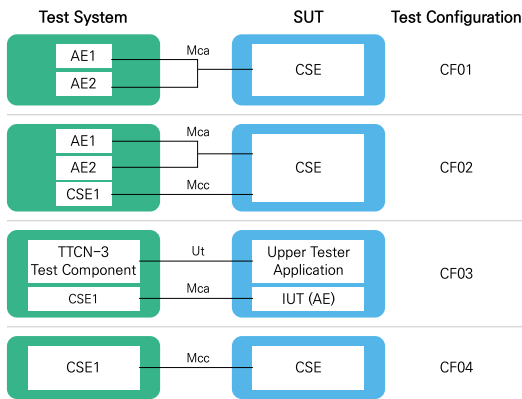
Test System

SUT

Test Configuration

AE1

AE2

Mca

CSE

CF01

AE1

AE2

CSE1

Mca

Mcc

CSE

CF02

TTCN-3 Test Component

CSE1

Ut

Mca

Upper Tester Application

IUT (AE)

CF03

CSE1

Mcc

CSE

CF04